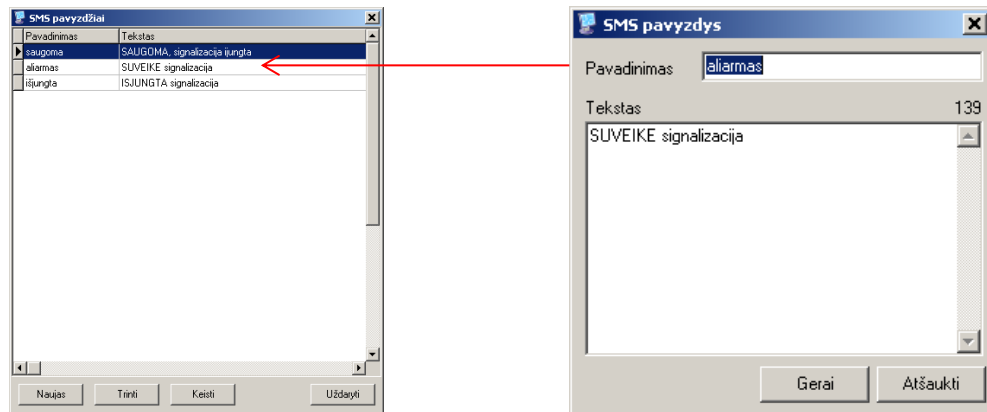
SMS pavyzdžiai

| Pavadinimas | Tekstas |
|---|---|
| saugoma | SAUGOMA, signalizacija ijungta |
| aliarmas | SUVEIKE signalizacija |
| išjungta | ISJUNGTA signalizacija |

Naujas Trinti Keisti Uždaryti

SMS pavyzdys

Pavadinimas aliarmas

Tekstas 139

SUVEIKE signalizacija

Gerai Atšaukti